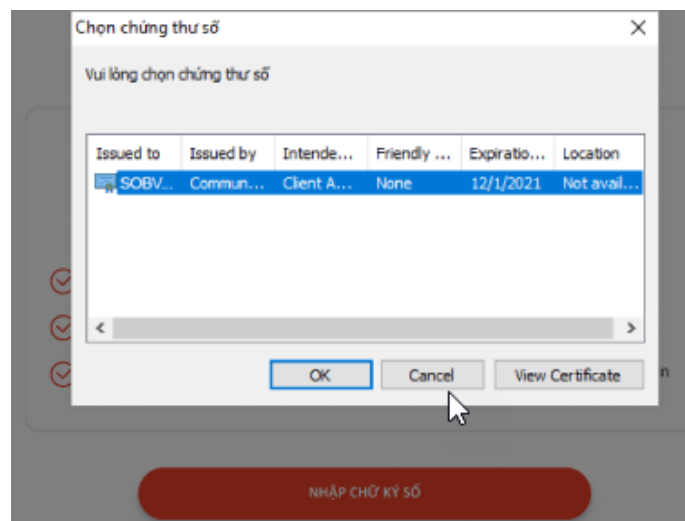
Chọn chứng thư số

Vui lòng chọn chứng thư số

| Issued to | Issued by | Intende... | Friendly ... | Expiratio... | Location |
|---|---|---|---|---|---|
| SOBV... | Commun... | Client A... | None | 12/1/2021 | Not avail... |

OK
Cancel
View Certificate

n

NHẬP CHỮ KÝ SỐ